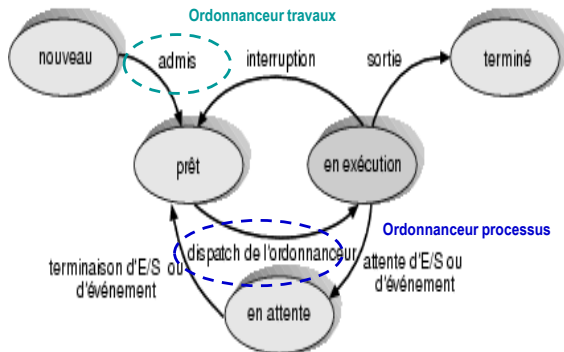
Ordonnanceur travaux

nouveau

admis

interruption

sortie

terminé

prêt

en exécution

Ordonnanceur processus

dispatch de l'ordonnanceur

terminaison d'E/S ou d'événement

attente d'E/S ou d'événement

en attente